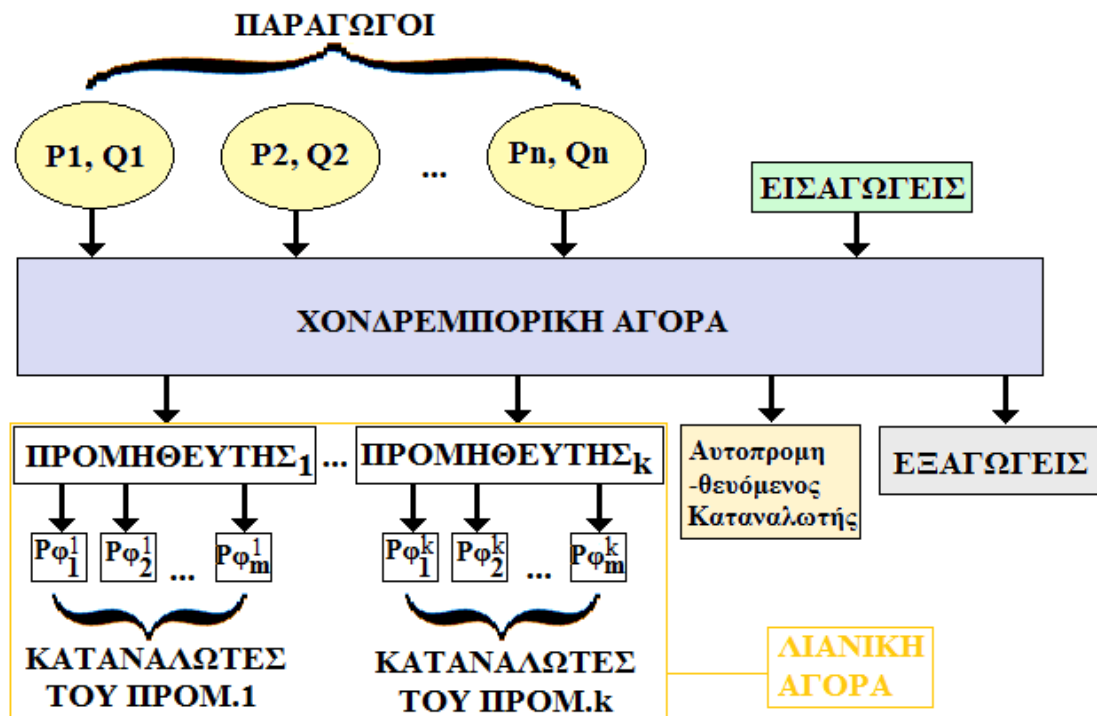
ΠΑΡΑΓΩΓΟΙ

P1, Q1

P2, Q2

...

Pn, Qn

ΕΙΣΑΓΩΓΕΙΣ

ΧΟΝΔΡΕΜΠΟΡΙΚΗ ΑΓΟΡΑ

ΠΡΟΜΗΘΕΥΤΗΣ$_1$ ... ΠΡΟΜΗΘΕΥΤΗΣ$_k$

Αυτοπρομη-θευόμενος Καταναλωτής

ΕΞΑΓΩΓΕΙΣ

$P\varphi_1^1$ $P\varphi_2^1$ ... $P\varphi_m^1$

$P\varphi_1^k$ $P\varphi_2^k$ ... $P\varphi_m^k$

ΚΑΤΑΝΑΛΩΤΕΣ ΤΟΥ ΠΡΟΜ.1

ΚΑΤΑΝΑΛΩΤΕΣ ΤΟΥ ΠΡΟΜ.k

ΛΙΑΝΙΚΗ ΑΓΟΡΑ